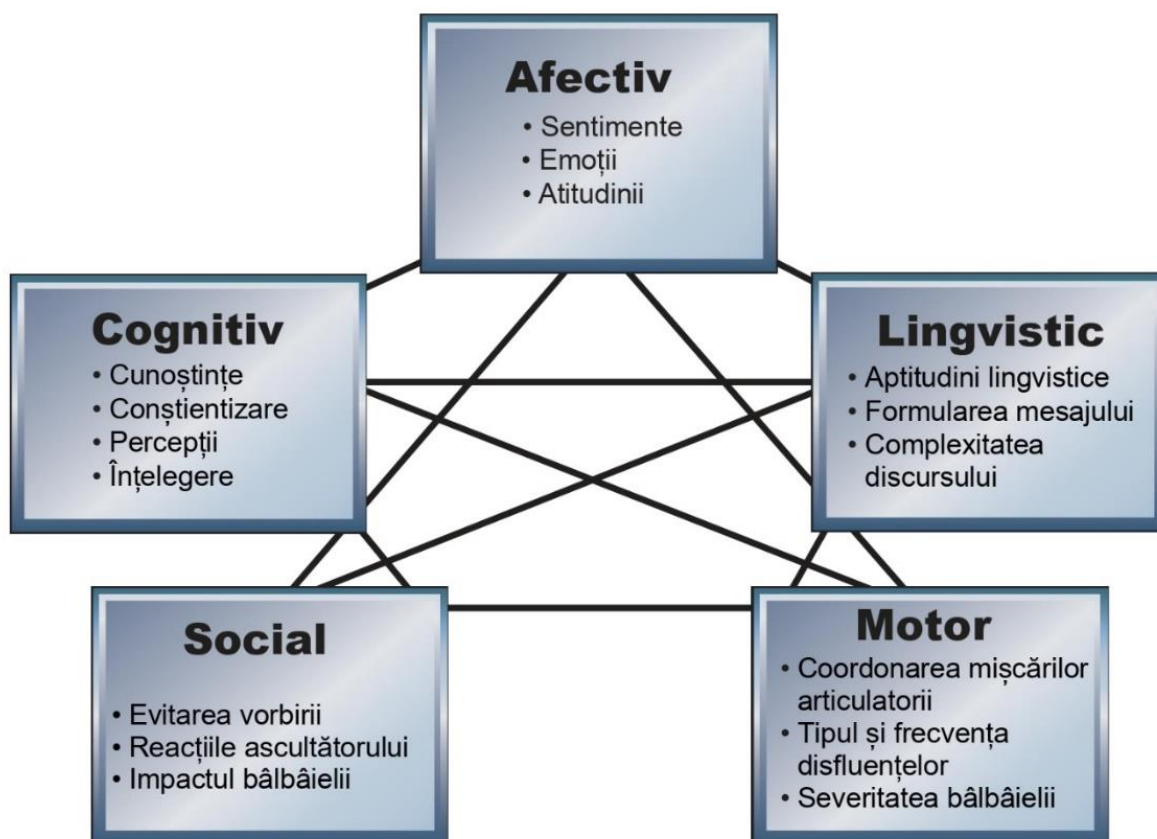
Afectiv
• Sentimente
• Emoții
• Atitudinii

Cognitiv
• Cunoștințe
• Conștientizare
• Percepții
• Înțelegere

Lingvistic
• Aptitudini lingvistice
• Formularea mesajului
• Complexitatea discursului

Social
• Evitarea vorbirii
• Reacțiile ascultătorului
• Impactul bâlbâielii

Motor
• Coordonarea mișcărilor articulatorii
• Tipul și frecvența disfluențelor
• Severitatea bâlbâielii